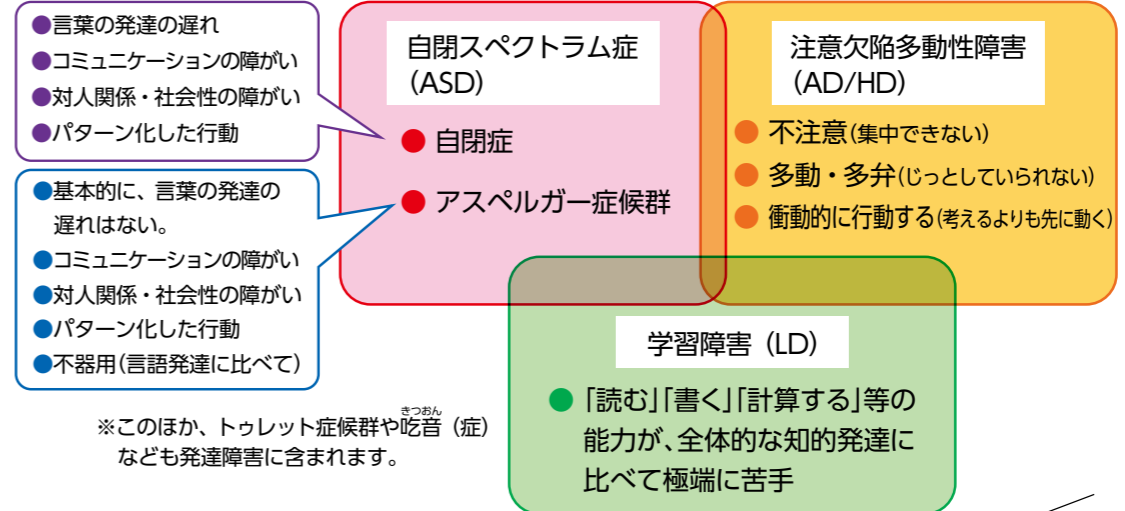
●言葉の発達の遅れ
●コミュニケーションの障がい
●対人関係・社会性の障がい
●パターン化した行動

●基本的に、言葉の発達の遅れはない。
●コミュニケーションの障がい
●対人関係・社会性の障がい
●パターン化した行動
●不器用（言語発達に比べて）

自閉スペクトラム症（ASD）
● 自閉症
● アスペルガー症候群

注意欠陥多動性障害（AD/HD）
● 不注意（集中できない）
● 多動・多弁（じっとしていられない）
● 衝動的に行動する（考えるよりも先に動く）

学習障害（LD）
● 「読む」「書く」「計算する」等の能力が、全体的な知的発達に比べて極端に苦手

※このほか、トゥレット症候群や吃音（きつおん）（症）なども発達障害に含まれます。